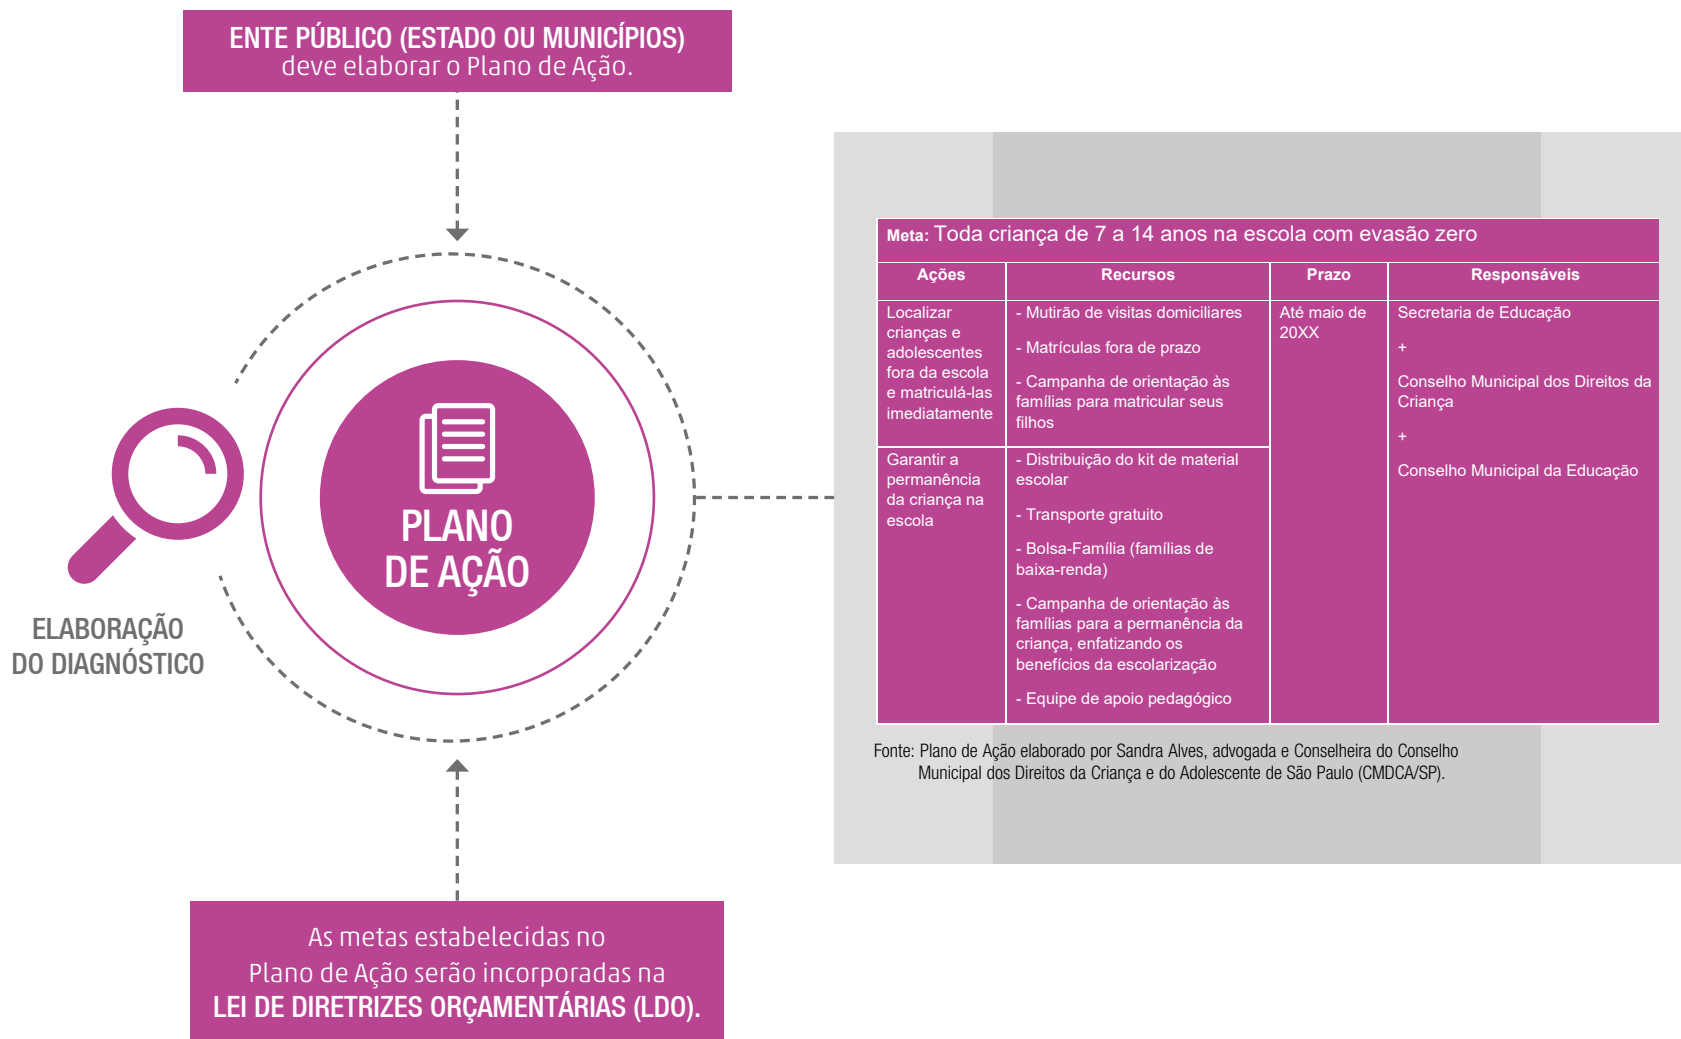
ENTE PÚBLICO (ESTADO OU MUNICÍPIOS)
deve elaborar o Plano de Ação.

PLANO DE AÇÃO

ELABORAÇÃO DO DIAGNÓSTICO

Meta: Toda criança de 7 a 14 anos na escola com evasão zero

| Ações | Recursos | Prazo | Responsáveis |
|---|---|---|---|
| Localizar crianças e adolescentes fora da escola e matriculá-las imediatamente | - Mutirão de visitas domiciliares<br>- Matrículas fora de prazo<br>- Campanha de orientação às famílias para matricular seus filhos | Até maio de 20XX | Secretaria de Educação<br>+<br>Conselho Municipal dos Direitos da Criança<br>+<br>Conselho Municipal da Educação |
| Garantir a permanência da criança na escola | - Distribuição do kit de material escolar<br>- Transporte gratuito<br>- Bolsa-Família (famílias de baixa-renda)<br>- Campanha de orientação às famílias para a permanência da criança, enfatizando os benefícios da escolarização<br>- Equipe de apoio pedagógico | | |

Fonte: Plano de Ação elaborado por Sandra Alves, advogada e Conselheira do Conselho Municipal dos Direitos da Criança e do Adolescente de São Paulo (CMDCA/SP).

As metas estabelecidas no Plano de Ação serão incorporadas na LEI DE DIRETRIZES ORÇAMENTÁRIAS (LDO).